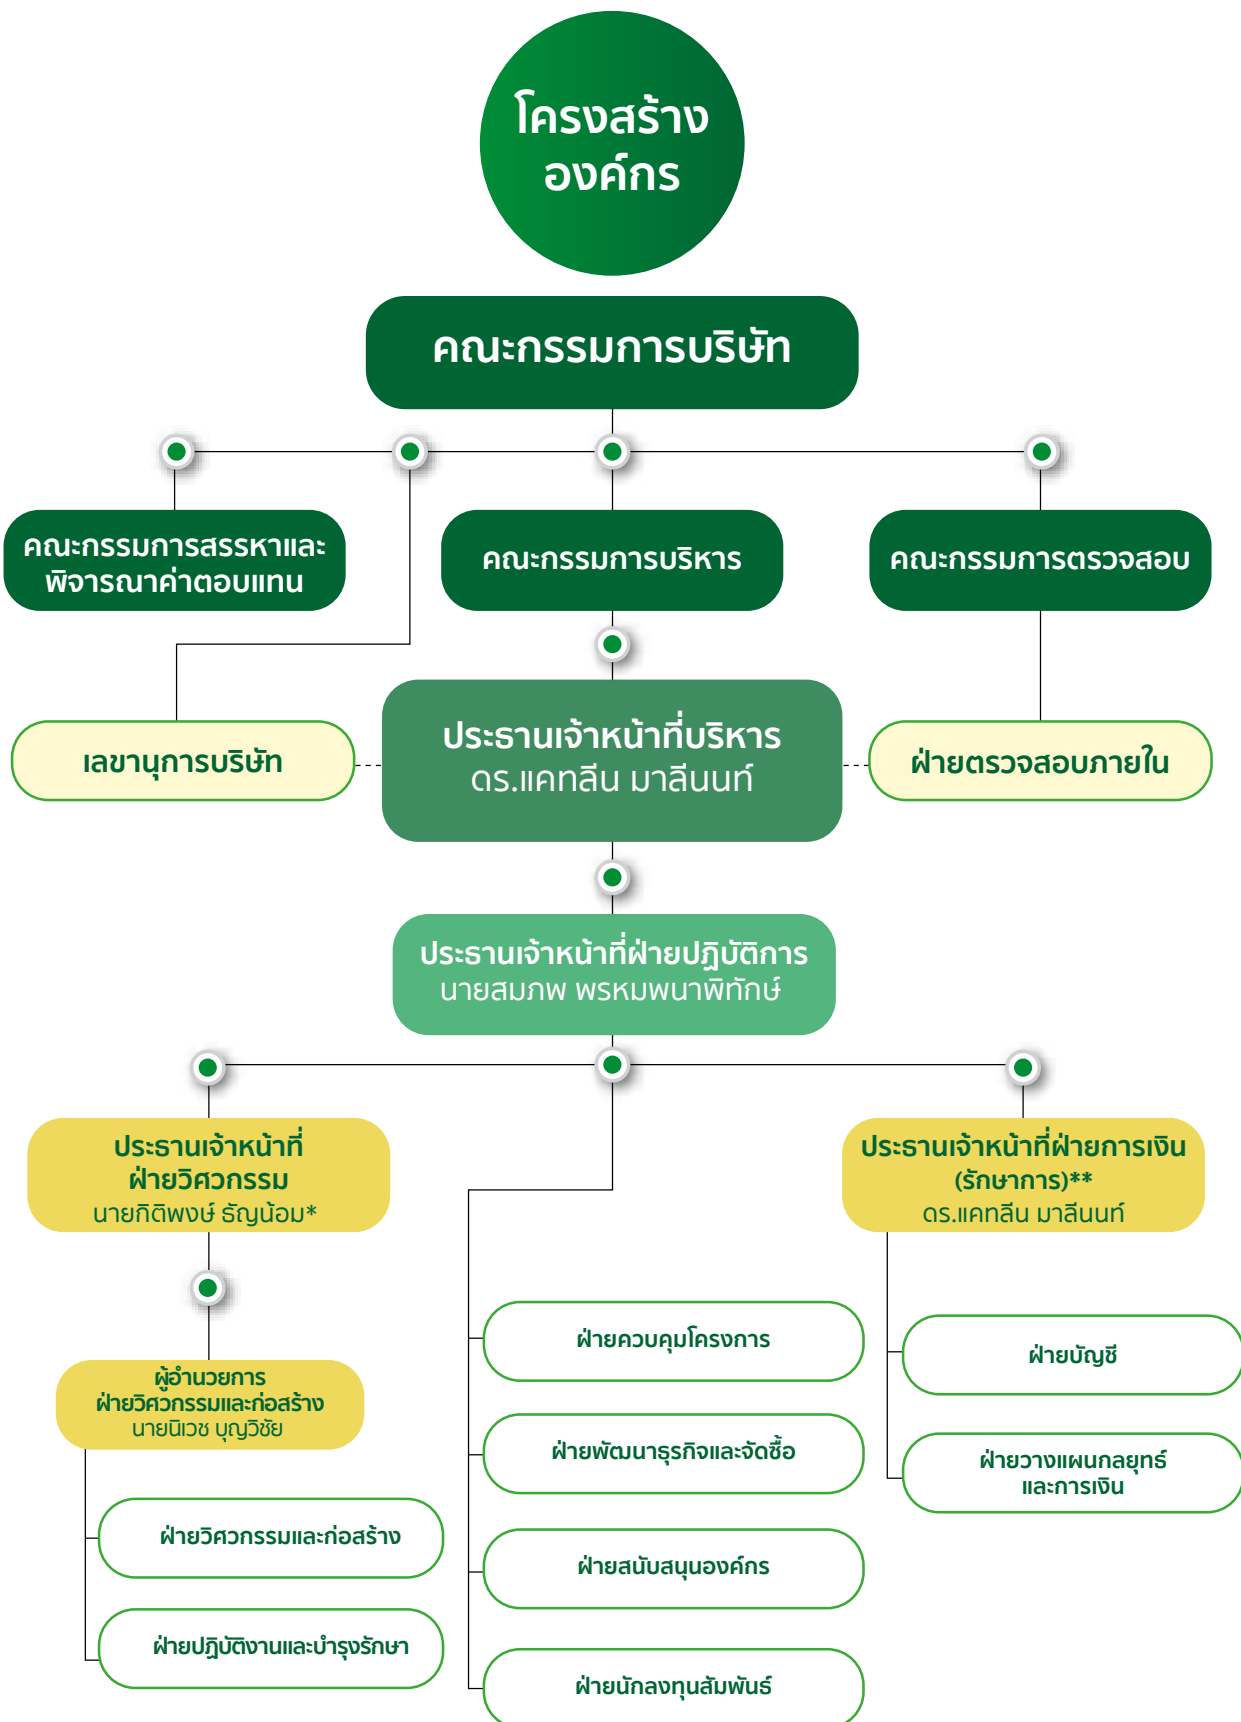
โครงสร้างองค์กร

คณะกรรมการบริษัท

คณะกรรมการสรรหาและพิจารณาค่าตอบแทน

คณะกรรมการบริหาร

คณะกรรมการตรวจสอบ

เลขานุการบริษัท

ประธานเจ้าหน้าที่บริหาร
ดร.แคทลีน มาลีนนท์

ฝ่ายตรวจสอบภายใน

ประธานเจ้าหน้าที่ฝ่ายปฏิบัติการ
นายสมภพ พรหมพนาพิทักษ์

ประธานเจ้าหน้าที่ฝ่ายวิศวกรรม
นายกิติพงษ์ ธัญน้อม*

ประธานเจ้าหน้าที่ฝ่ายการเงิน (รักษาการ)**
ดร.แคทลีน มาลีนนท์

ผู้อำนวยการฝ่ายวิศวกรรมและก่อสร้าง
นายนิเวช บุญวิชัย

ฝ่ายควบคุมโครงการ

ฝ่ายบัญชี

ฝ่ายพัฒนาธุรกิจและจัดซื้อ

ฝ่ายวางแผนกลยุทธ์และการเงิน

ฝ่ายวิศวกรรมและก่อสร้าง

ฝ่ายสนับสนุนองค์กร

ฝ่ายปฏิบัติงานและบำรุงรักษา

ฝ่ายนักลงทุนสัมพันธ์